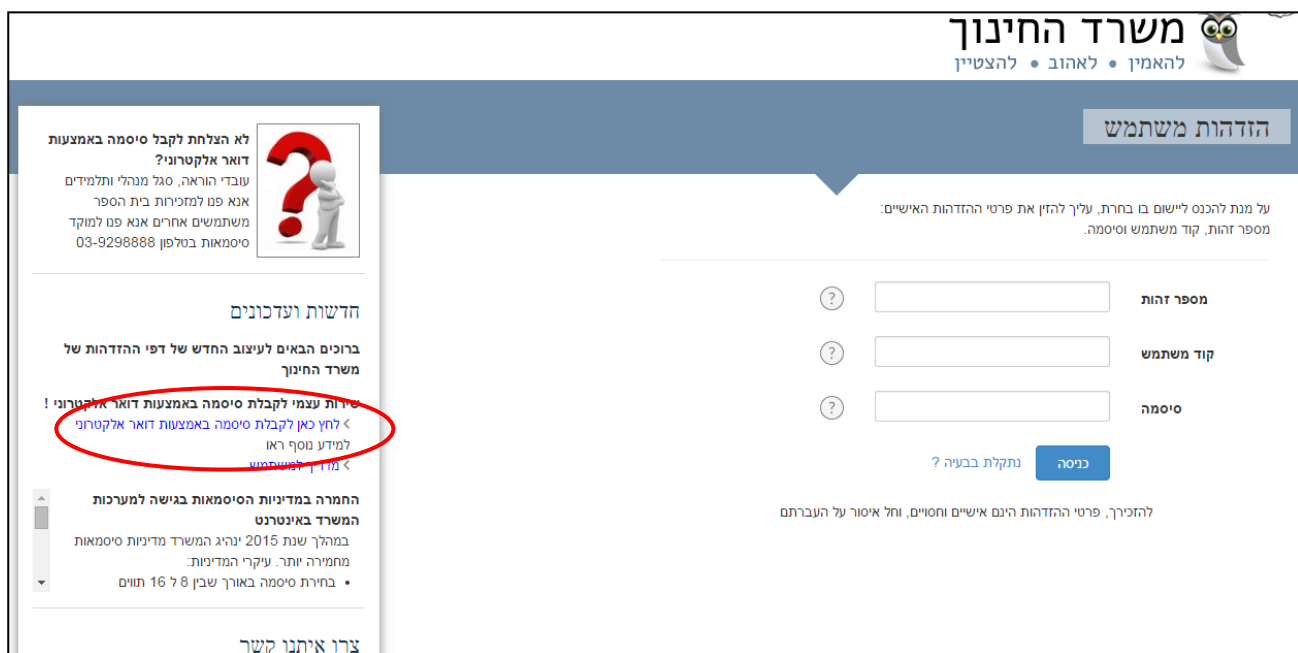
משרד החינוך
להאמין • לאהוב • להצטיין

הזדהות משתמש

על מנת להכנס ליישום בו בחרת, עליך להזין את פרטי ההזדהות האישיים: מספר זהות, קוד משתמש וסיסמה.

מספר זהות ?
קוד משתמש ?
סיסמה ?

כניסה נתקלת בבעיה ?

להזכירך, פרטי ההזדהות הינם אישיים וחסויים, וחל איסור על העברתם

לא הצלחת לקבל סיסמה באמצעות דואר אלקטרוני?
עובדי הוראה, סגל מנהלי ותלמידים אנא פנו למזכירות בית הספר
משתמשים אחרים אנא פנו למוקד סיסמאות בטלפון 03-9298888

חדשות ועדכונים

ברוכים הבאים לעיצוב החדש של דפי ההזדהות של משרד החינוך

שירות עצמי לקבלת סיסמה באמצעות דואר אלקטרוני !
לחץ כאן לקבלת סיסמה באמצעות דואר אלקטרוני
למידע נוסף ראו
מדריך למשתמש

החמרה במדיניות הסיסמאות בגישה למערכות המשרד באינטרנט
במהלך שנת 2015 ינהיג המשרד מדיניות סיסמאות מחמירה יותר. עיקרי המדיניות:
• בחירת סיסמה באורך שבין 8 ל 16 תווים

צרו איתנו קשר